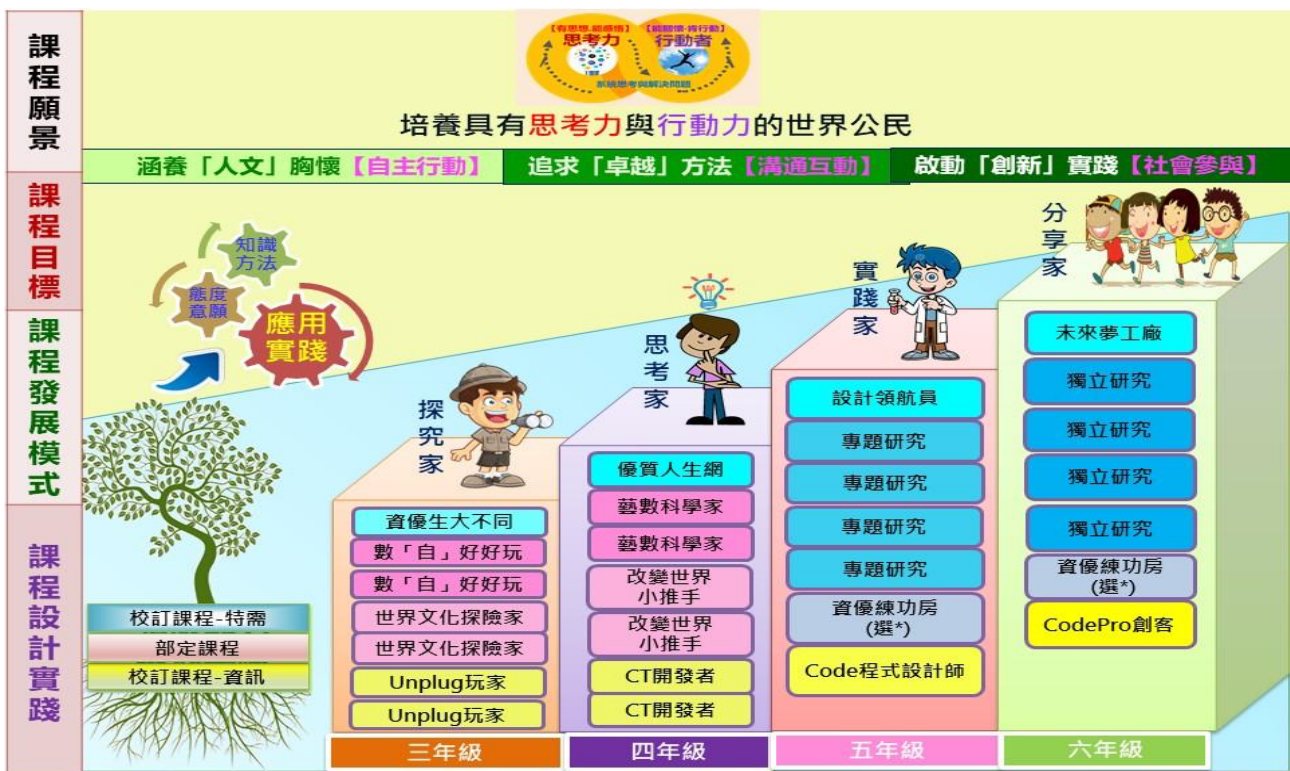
課程願景

【有思想.能感悟】思考力
【能關懷.肯行動】行動者
系統思考與解決問題

培養具有思考力與行動力的世界公民

涵養「人文」胸懷【自主行動】
追求「卓越」方法【溝通互動】
啟動「創新」實踐【社會參與】

課程目標

課程發展模式

知識方法
態度意願
應用實踐

課程設計實踐

探究家
思考家
實踐家
分享家

校訂課程-特需
部定課程
校訂課程-資訊

資優生大不同
數「自」好好玩
數「自」好好玩
世界文化探險家
世界文化探險家
Unplug玩家
Unplug玩家

優質人生網
藝數科學家
藝數科學家
改變世界小推手
改變世界小推手
CT開發者
CT開發者

設計領航員
專題研究
專題研究
專題研究
專題研究
資優練功房 (選*)
Code程式設計師

未來夢工廠
獨立研究
獨立研究
獨立研究
獨立研究
資優練功房 (選*)
CodePro創客

三年級
四年級
五年級
六年級